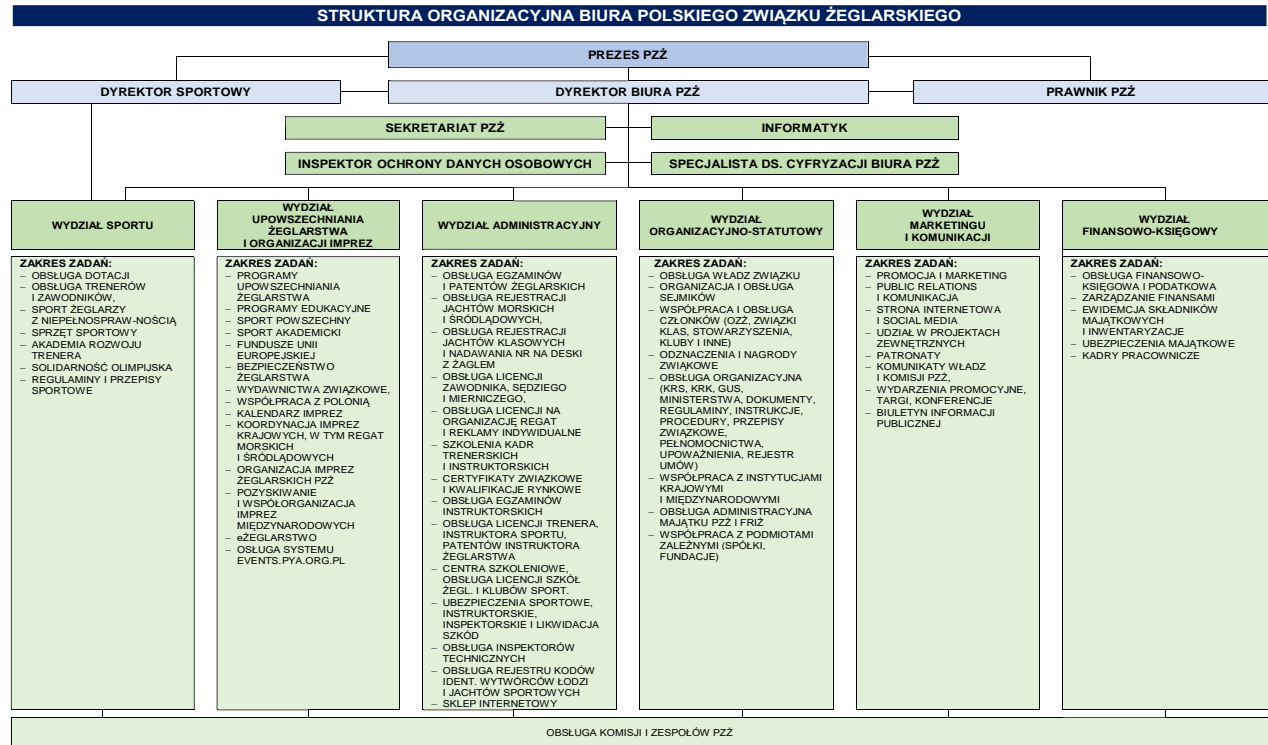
STRUKTURA ORGANIZACYJNA BIURA POLSKIEGO ZWIĄZKU ŻEGLARSKIEGO

PREZES PZŻ

DYREKTOR SPORTOWY

DYREKTOR BIURA PZŻ

PRAWNIK PZŻ

SEKRETARIAT PZŻ

INFORMATYK

INSPEKTOR OCHRONY DANYCH OSOBOWYCH

SPECJALISTA DS. CYFRYZACJI BIURA PZŻ

WYDZIAŁ SPORTU

ZAKRES ZADAŃ:
– OBSŁUGA DOTACJI
– OBSŁUGA TRENERÓW I ZAWODNIKÓW,
– SPORT ŻEGLARZY Z NIEPEŁNOSPRAW-NOŚCIĄ
– SPRZĘT SPORTOWY
– AKADEMIA ROZWOJU TRENERA
– SOLIDARNOŚĆ OLIMPIJSKA
– REGULAMINY I PRZEPISY SPORTOWE

WYDZIAŁ UPOWSZECHNIANIA ŻEGLARSTWA I ORGANIZACJI IMPREZ

ZAKRES ZADAŃ:
– PROGRAMY UPOWSZECHNIANIA ŻEGLARSTWA
– PROGRAMY EDUKACYJNE
– SPORT POWSZECHNY
– SPORT AKADEMICKI
– FUNDUSZE UNII EUROPEJSKIEJ
– BEZPIECZEŃSTWO ŻEGLARSTWA
– WYDAWNICTWA ZWIĄZKOWE,
– WSPÓŁPRACA Z POLONIĄ
– KALENDARZ IMPREZ
– KOORDYNACJA IMPREZ KRAJOWYCH, W TYM REGAT MORSKICH I ŚRÓDLĄDOWYCH
– ORGANIZACJA IMPREZ ŻEGLARSKICH PZŻ
– POZYSKIWANIE I WSPÓŁORGANIZACJA IMPREZ MIĘDZYNARODOWYCH
– eŻEGLARSTWO
– OSŁUGA SYSTEMU EVENTS.PYA.ORG.PL

WYDZIAŁ ADMINISTRACYJNY

ZAKRES ZADAŃ:
– OBSŁUGA EGZAMINÓW I PATENTÓW ŻEGLARSKICH
– OBSŁUGA REJESTRACJI JACHTÓW MORSKICH I ŚRÓDLĄDOWYCH,
– OBSŁUGA REJESTRACJI JACHTÓW KLASOWYCH I NADAWANIA NR NA DESKI Z ŻAGLEM
– OBSŁUGA LICENCJI ZAWODNIKA, SĘDZIEGO I MIERNICZEGO,
– OBSŁUGA LICENCJI NA ORGANIZACJĘ REGAT I REKLAMY INDYWIDUALNE
– SZKOLENIA KADR TRENERSKICH I INSTRUKTORSKICH
– CERTYFIKATY ZWIĄZKOWE I KWALIFIKACJE RYNKOWE
– OBSŁUGA EGZAMINÓW INSTRUKTORSKICH
– OBSŁUGA LICENCJI TRENERA, INSTRUKTORA SPORTU, PATENTÓW INSTRUKTORA ŻEGLARSTWA
– CENTRA SZKOLENIOWE, OBSŁUGA LICENCJI SZKÓŁ ŻEGL. I KLUBÓW SPORT.
– UBEZPIECZENIA SPORTOWE, INSTRUKTORSKIE, INSPEKTORSKIE I LIKWIDACJA SZKÓD
– OBSŁUGA INSPEKTORÓW TECHNICZNYCH
– OBSŁUGA REJESTRU KODÓW IDENT. WYTWÓRCÓW ŁODZI I JACHTÓW SPORTOWYCH
– SKLEP INTERNETOWY

WYDZIAŁ ORGANIZACYJNO-STATUTOWY

ZAKRES ZADAŃ:
– OBSŁUGA WŁADZ ZWIĄZKU
– ORGANIZACJA I OBSŁUGA SEJMIKÓW
– WSPÓŁPRACA I OBSŁUGA CZŁONKÓW (OZŻ, ZWIĄZKI KLAS, STOWARZYSZENIA, KLUBY I INNE)
– ODZNACZENIA I NAGRODY ZWIĄZKOWE
– OBSŁUGA ORGANIZACYJNA (KRS, KRK, GUS, MINISTERSTWA, DOKUMENTY, REGULAMINY, INSTRUKCJE, PROCEDURY, PRZEPISY ZWIĄZKOWE, PEŁNOMOCNICTWA, UPOWAŻNIENIA, REJESTR UMÓW)
– WSPÓŁPRACA Z INSTYTUCJAMI KRAJOWYMI I MIĘDZYNARODOWYMI
– OBSŁUGA ADMINISTRACYJNA MAJĄTKU PZŻ I FRIŻ
– WSPÓŁPRACA Z PODMIOTAMI ZALEŻNYMI (SPÓŁKI, FUNDACJE)

WYDZIAŁ MARKETINGU I KOMUNIKACJI

ZAKRES ZADAŃ:
– PROMOCJA I MARKETING
– PUBLIC RELATIONS I KOMUNIKACJA
– STRONA INTERNETOWA I SOCIAL MEDIA
– UDZIAŁ W PROJEKTACH ZEWNĘTRZNYCH
– PATRONATY
– KOMUNIKATY WŁADZ I KOMISJI PZŻ,
– WYDARZENIA PROMOCYJNE, TARGI, KONFERENCJE
– BIULETYN INFORMACJI PUBLICZNEJ

WYDZIAŁ FINANSOWO-KSIĘGOWY

ZAKRES ZADAŃ:
– OBSŁUGA FINANSOWO-KSIĘGOWA I PODATKOWA
– ZARZĄDZANIE FINANSAMI
– EWIDENCJA SKŁADNIKÓW MAJĄTKOWYCH I INWENTARYZACJE
– UBEZPIECZENIA MAJĄTKOWE
– KADRY PRACOWNICZE

OBSŁUGA KOMISJI I ZESPOŁÓW PZŻ